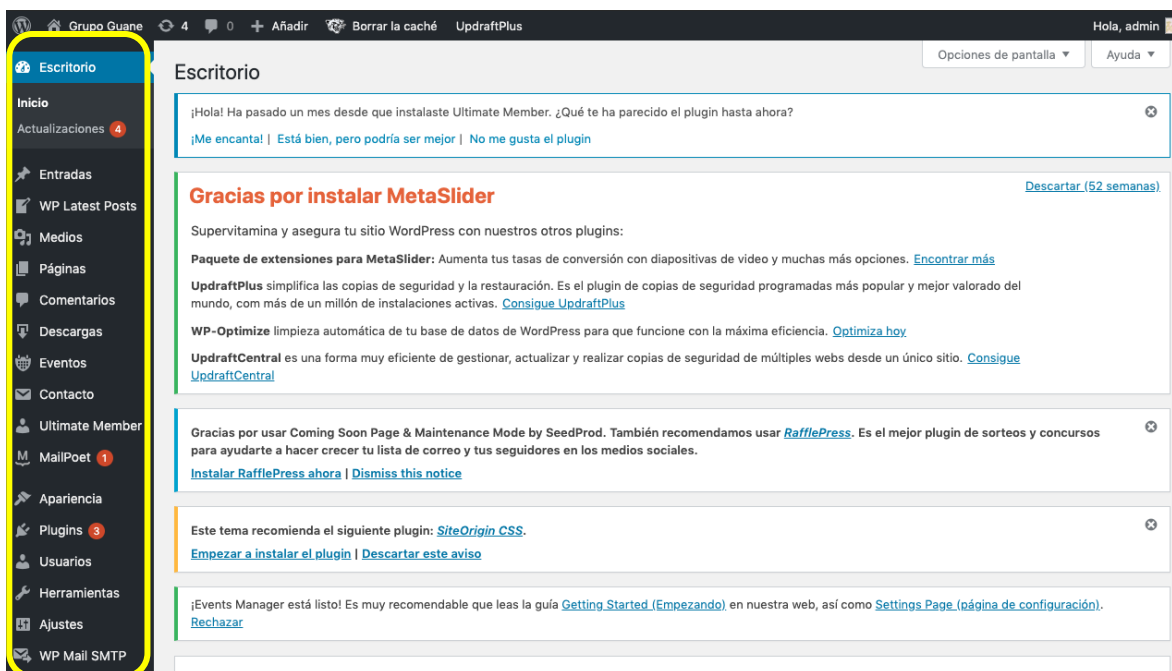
Grupo Guane 4 0 + Añadir Borrar la caché UpdraftPlus Hola, admin

Escritorio
Inicio
Actualizaciones 4
Entradas
WP Latest Posts
Medios
Páginas
Comentarios
Descargas
Eventos
Contacto
Ultimate Member
MailPoet 1
Apariencia
Plugins 3
Usuarios
Herramientas
Ajustes
WP Mail SMTP

Opciones de pantalla ▼ Ayuda ▼

Escritorio

¡Hola! Ha pasado un mes desde que instalaste Ultimate Member. ¿Qué te ha parecido el plugin hasta ahora?

¡Me encanta! | Está bien, pero podría ser mejor | No me gusta el plugin

Gracias por instalar MetaSlider

Descartar (52 semanas)

Supervitamina y asegura tu sitio WordPress con nuestros otros plugins:

Paquete de extensiones para MetaSlider: Aumenta tus tasas de conversión con diapositivas de video y muchas más opciones. Encontrar más

UpdraftPlus simplifica las copias de seguridad y la restauración. Es el plugin de copias de seguridad programadas más popular y mejor valorado del mundo, com más de un millón de instalaciones activas. Consigue UpdraftPlus

WP-Optimize limpieza automática de tu base de datos de WordPress para que funcione con la máxima eficiencia. Optimiza hoy

UpdraftCentral es una forma muy eficiente de gestionar, actualizar y realizar copias de seguridad de múltiples webs desde un único sitio. Consigue UpdraftCentral

Gracias por usar Coming Soon Page & Maintenance Mode by SeedProd. También recomendamos usar RafflePress. Es el mejor plugin de sorteos y concursos para ayudarte a hacer crecer tu lista de correo y tus seguidores en los medios sociales.

Instalar RafflePress ahora | Dismiss this notice

Este tema recomienda el siguiente plugin: SiteOrigin CSS.

Empezar a instalar el plugin | Descartar este aviso

¡Events Manager está listo! Es muy recomendable que leas la guía Getting Started (Empezando) en nuestra web, así como Settings Page (página de configuración).

Rechazar